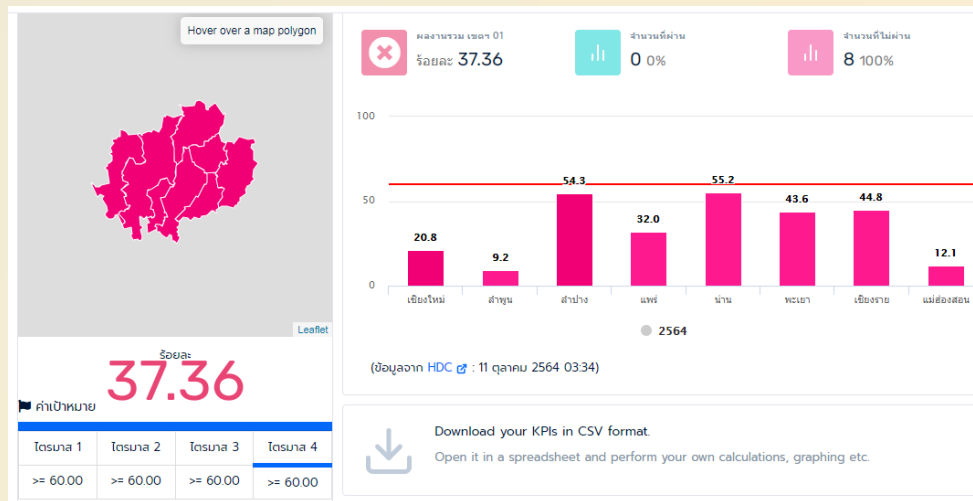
Hover over a map polygon

Leaflet

ร้อยละ
37.36

ค่าเป้าหมาย

| ไตรมาส 1 | ไตรมาส 2 | ไตรมาส 3 | ไตรมาส 4 |
|---|---|---|---|
| >= 60.00 | >= 60.00 | >= 60.00 | >= 60.00 |

ผลงานรวม เขต 01
ร้อยละ 37.36

จำนวนที่ผ่าน
0 0%

จำนวนที่ไม่ผ่าน
8 100%

100
50
0

20.8
9.2
54.3
32.0
55.2
43.6
44.8
12.1

เชียงใหม่
ลำพูน
ลำปาง
แพร่
น่าน
พะเยา
เชียงราย
แม่ฮ่องสอน

2564

(ข้อมูลจาก HDC : 11 ตุลาคม 2564 03:34)

Download your KPIs in CSV format.
Open it in a spreadsheet and perform your own calculations, graphing etc.